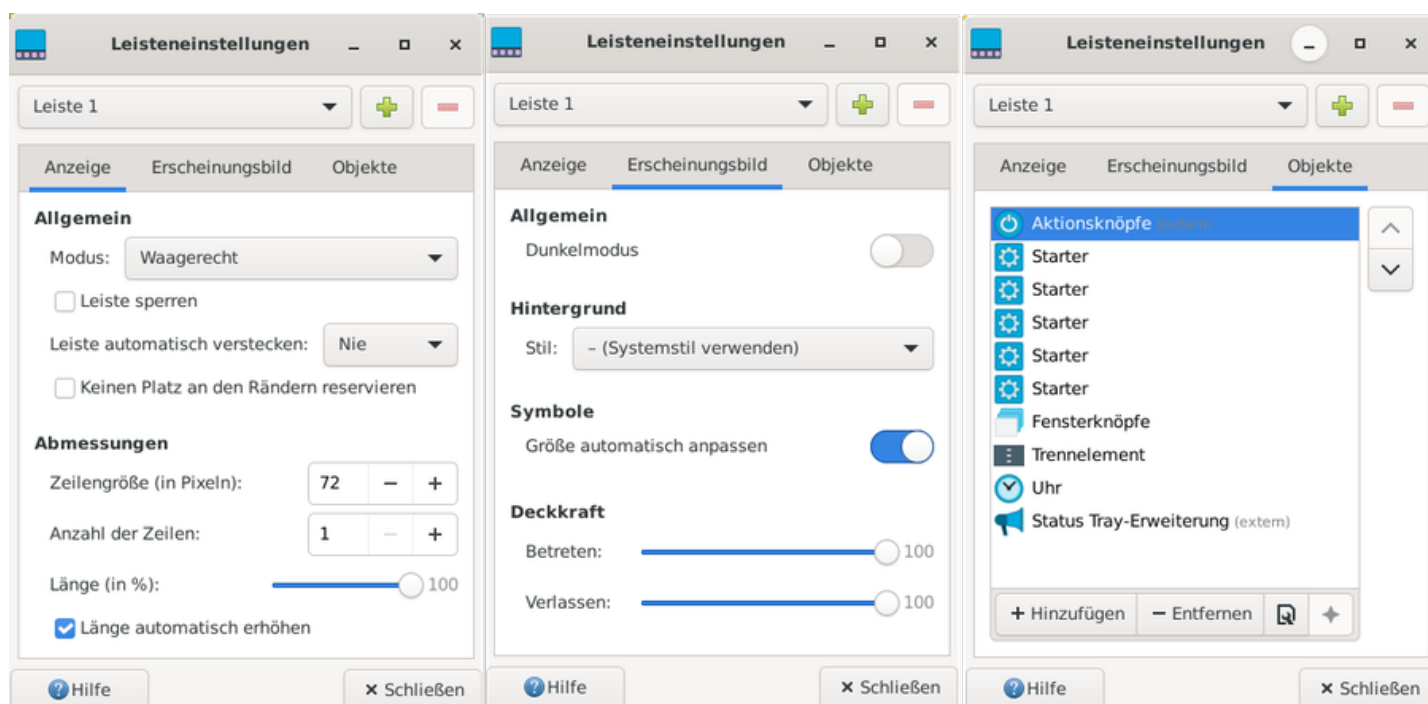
Leisteneinstellungen

Leiste 1

Anzeige Erscheinungsbild Objekte

Allgemein

Modus: Waagerecht

Leiste sperren

Leiste automatisch verstecken: Nie

Keinen Platz an den Rändern reservieren

Abmessungen

Zeilengröße (in Pixeln): 72 − +

Anzahl der Zeilen: 1 − +

Länge (in %): 100

Länge automatisch erhöhen

Hilfe

× Schließen

Leisteneinstellungen

Leiste 1

Anzeige Erscheinungsbild Objekte

Allgemein

Dunkelmodus

Hintergrund

Stil: – (Systemstil verwenden)

Symbole

Größe automatisch anpassen

Deckkraft

Betreten: 100

Verlassen: 100

Hilfe

× Schließen

Leisteneinstellungen

Leiste 1

Anzeige Erscheinungsbild Objekte

Aktionsknöpfe (extern)

Starter

Starter

Starter

Starter

Starter

Fensterknöpfe

Trennelement

Uhr

Status Tray-Erweiterung (extern)

+ Hinzufügen − Entfernen

Hilfe

× Schließen